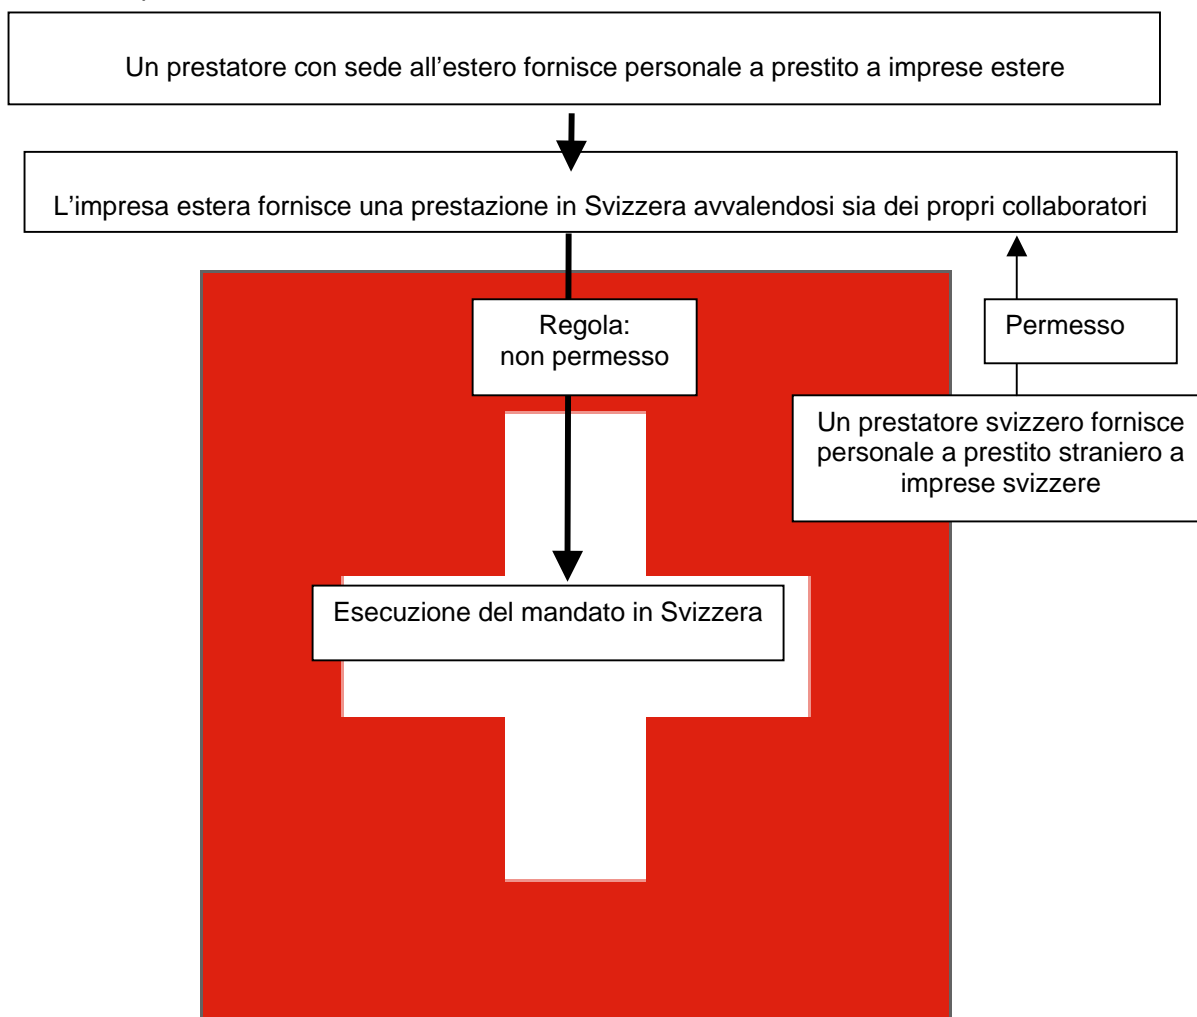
Un prestatore con sede all’estero fornisce personale a prestito a imprese estere

L’impresa estera fornisce una prestazione in Svizzera avvalendosi sia dei propri collaboratori

Regola:
non permesso

Permesso

Un prestatore svizzero fornisce personale a prestito straniero a imprese svizzere

Esecuzione del mandato in Svizzera